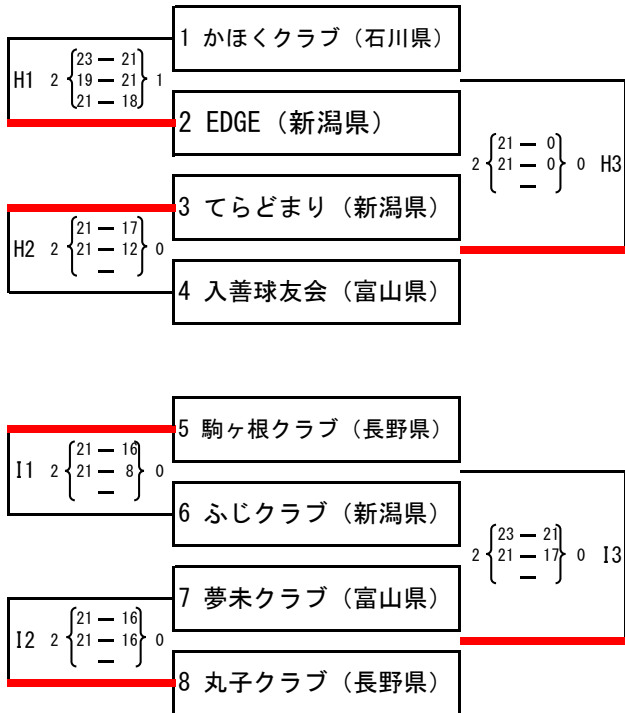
1 かほくクラブ（石川県）

H1 2 23 — 21 19 — 21 21 — 18 1

2 EDGE（新潟県）

2 21 — 0 21 — 0 — 0 H3

3 てらどまり（新潟県）

H2 2 21 — 17 21 — 12 — 0

4 入善球友会（富山県）

5 駒ヶ根クラブ（長野県）

I1 2 21 — 16 21 — 8 — 0

6 ふじクラブ（新潟県）

2 23 — 21 21 — 17 — 0 I3

7 夢未クラブ（富山県）

I2 2 21 — 16 21 — 16 — 0

8 丸子クラブ（長野県）